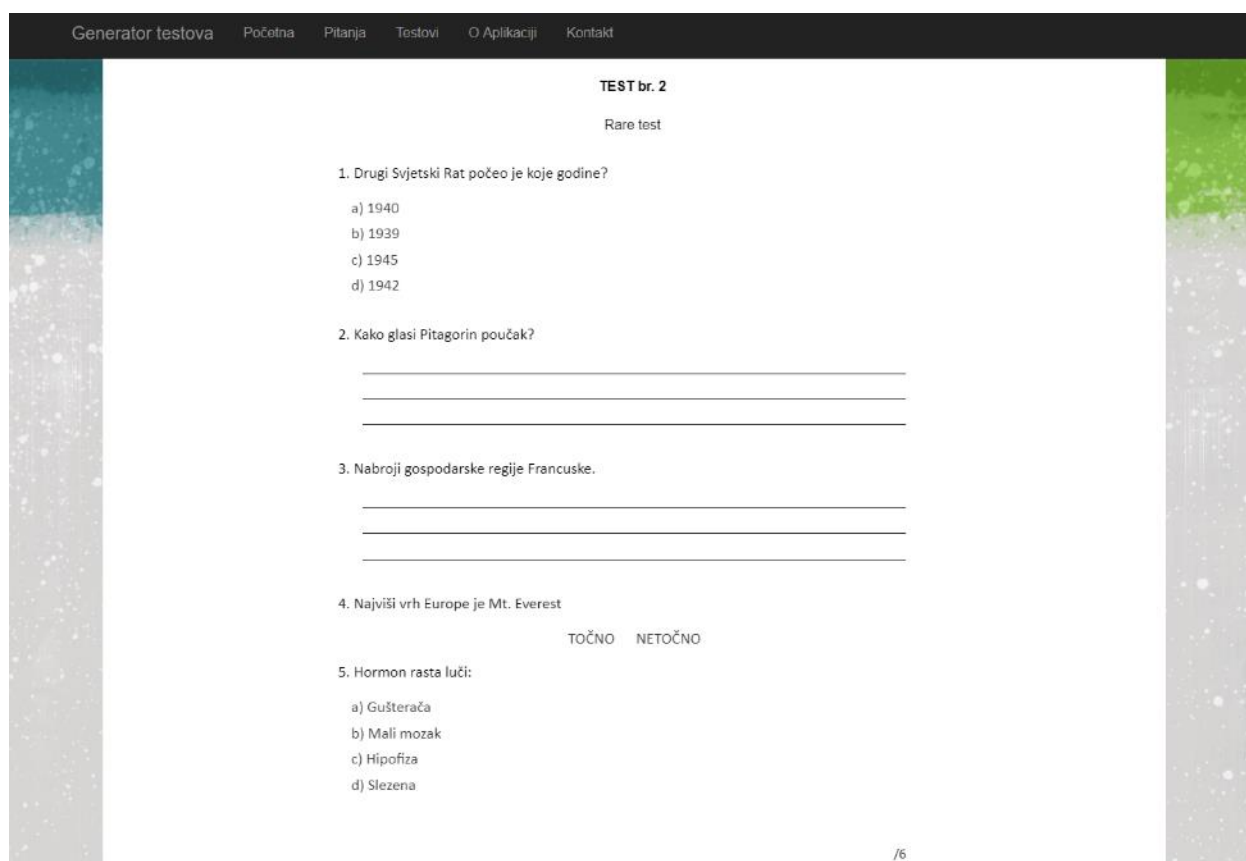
Generator testova Početna Pitanja Testovi O Aplikaciji Kontakt

TEST br. 2

Rare test

1. Drugi Svjetski Rat počeo je koje godine?

a) 1940
b) 1939
c) 1945
d) 1942

2. Kako glasi Pitagorin poučak?

3. Nabroji gospodarske regije Francuske.

4. Najviši vrh Europe je Mt. Everest

TOČNO NETOČNO

5. Hormon rasta luči:

a) Gušterača
b) Mali mozak
c) Hipofiza
d) Slezena

/6